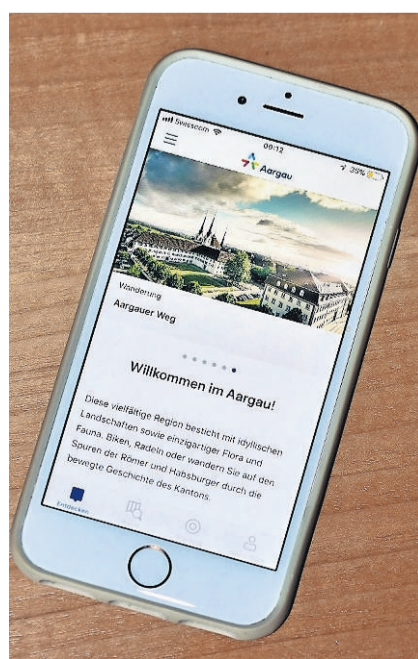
Swisscom
09:12
25%
Aargau

Wanderung
Aargauer Weg

Willkommen im Aargau!

Diese vielfältige Region besticht mit idyllischen Landschaften sowie einzigartiger Flora und Fauna. Biken, Radeln oder wandern Sie auf den Spuren der Römer und Habsburger durch die bewegte Geschichte des Kantons.

Entdecken